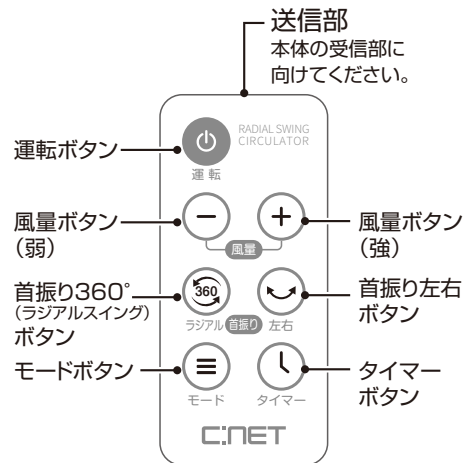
送信部
本体の受信部に向けてください。

運転ボタン

RADIAL SWING CIRCULATOR

運転

風量ボタン（弱）

風量

風量ボタン（強）

首振り360°（ラジアルスイング）ボタン

360

ラジアル 首振り 左右

首振り左右ボタン

モードボタン

モード

タイマー

タイマーボタン

C:NET